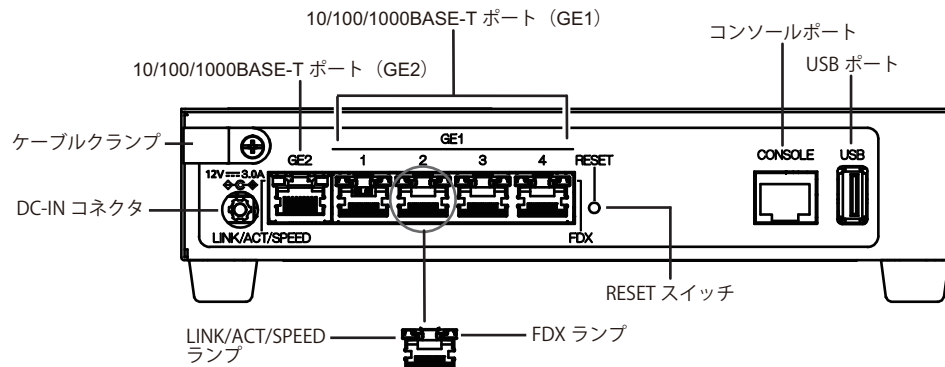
10/100/1000BASE-T ポート（GE1）

10/100/1000BASE-T ポート（GE2）

コンソールポート

USB ポート

ケーブルクランプ

DC-IN コネクタ

12V ⎓ 3.0A

GE2

GE1

1

2

3

4

RESET

CONSOLE

USB

LINK/ACT/SPEED

FDX

RESET スイッチ

LINK/ACT/SPEED ランプ

FDX ランプ